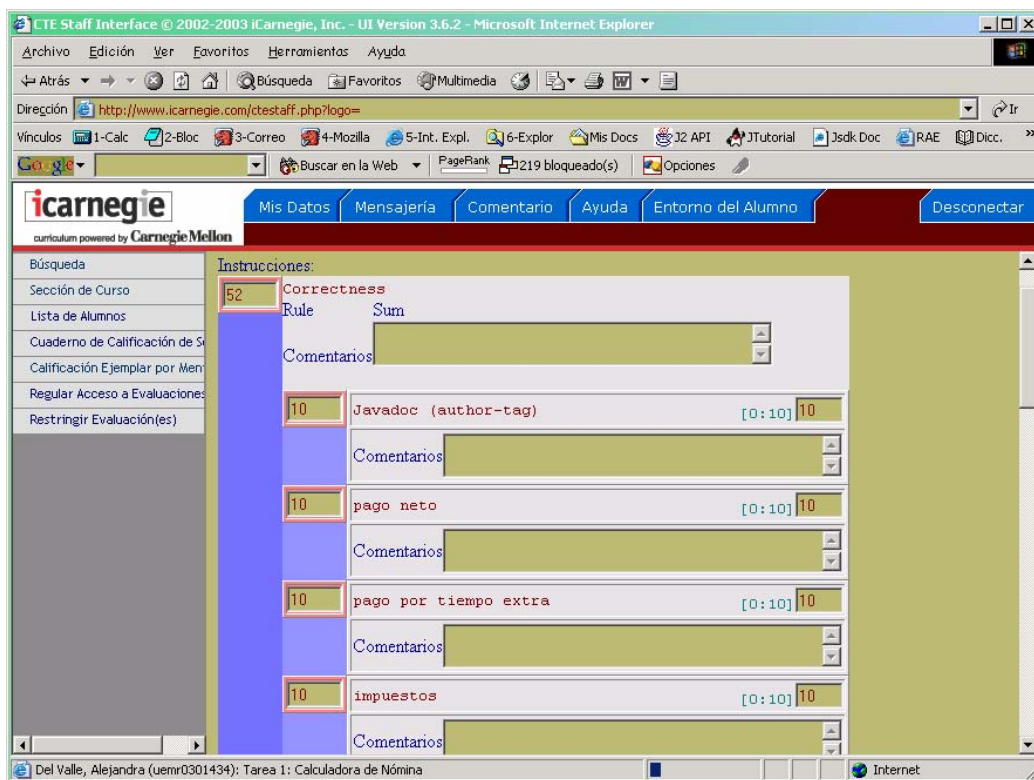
CTE Staff Interface © 2002-2003 iCarnegie, Inc. - UI Version 3.6.2 - Microsoft Internet Explorer

Archivo Edición Ver Favoritos Herramientas Ayuda

Atrás Búsqueda Favoritos Multimedia

Dirección http://www.icarnegie.com/ctestaff.php?logo= Ir

Vínculos 1-Calc 2-Bloc 3-Correo 4-Mozilla 5-Int. Expl. 6-Explor Mis Docs J2 API JTutorial Jsdk Doc RAE Dicc.

Google Buscar en la Web PageRank 219 bloqueado(s) Opciones

icarnegie
curriculum powered by Carnegie Mellon

Mis Datos Mensajería Comentario Ayuda Entorno del Alumno Desconectar

Búsqueda
Sección de Curso
Lista de Alumnos
Cuaderno de Calificación de S
Calificación Ejemplar por Men
Regular Acceso a Evaluaciones
Restringir Evaluación(es)

Instrucciones:
52 Correctness
Rule Sum
Comentarios

10 Javadoc (author-tag) [0:10] 10
Comentarios

10 pago neto [0:10] 10
Comentarios

10 pago por tiempo extra [0:10] 10
Comentarios

10 impuestos [0:10] 10
Comentarios

Del Valle, Alejandra (uemr0301434): Tarea 1: Calculadora de Nómina Internet